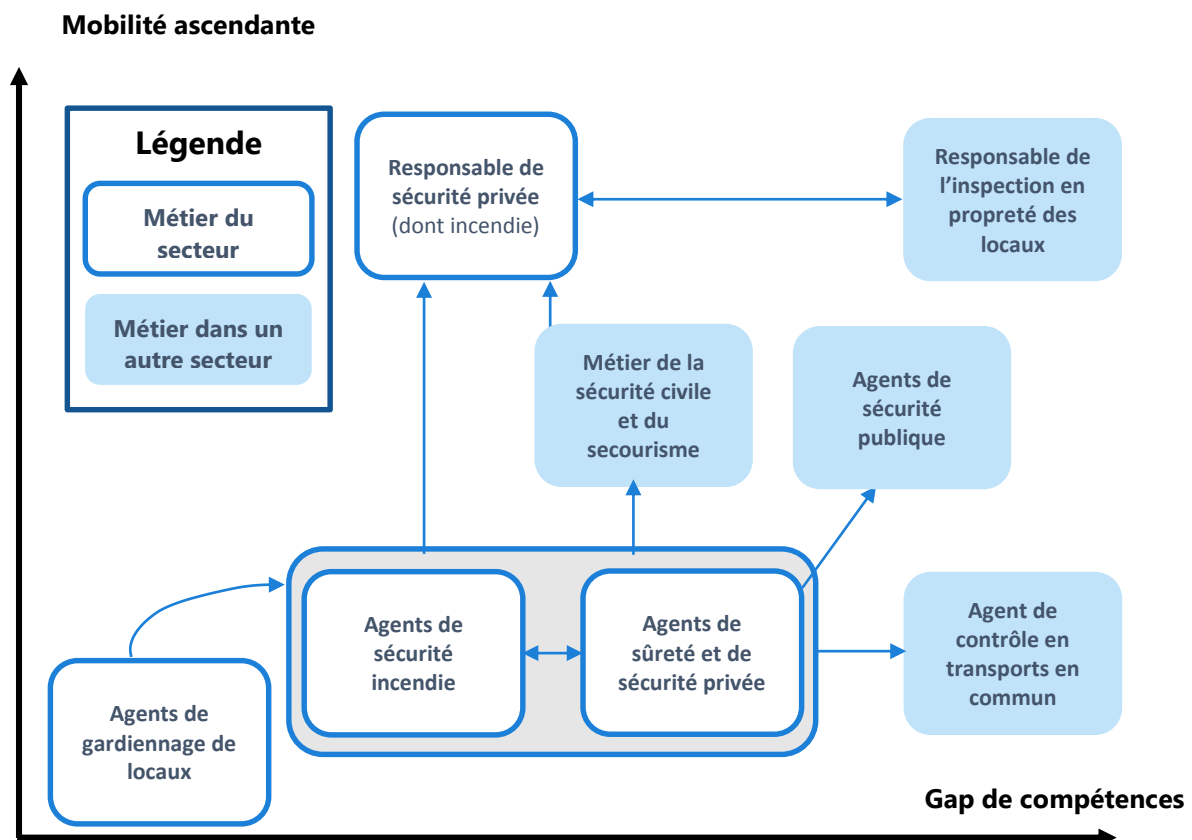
Mobilité ascendante

Légende

Métier du secteur

Métier dans un autre secteur

Responsable de sécurité privée (dont incendie)

Responsable de l'inspection en propreté des locaux

Métier de la sécurité civile et du secourisme

Agents de sécurité publique

Agents de sécurité incendie

Agents de sûreté et de sécurité privée

Agent de contrôle en transports en commun

Agents de gardiennage de locaux

Gap de compétences